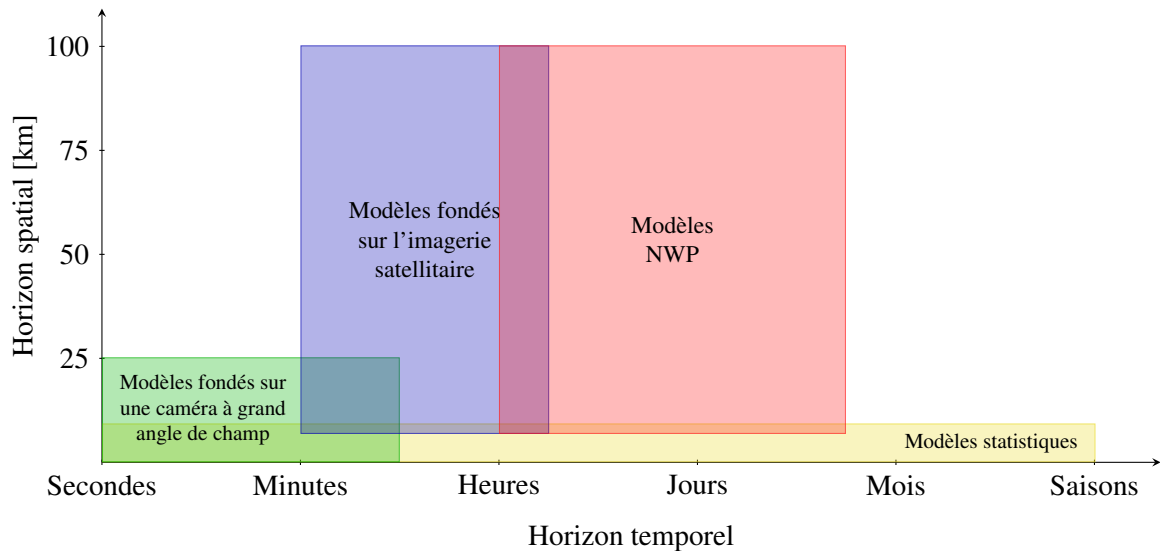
100
75
50
25
Horizon spatial [km]

Modèles fondés sur l'imagerie satellitaire

Modèles NWP

Modèles fondés sur une caméra à grand angle de champ

Modèles statistiques

Secondes
Minutes
Heures
Jours
Mois
Saisons

Horizon temporel